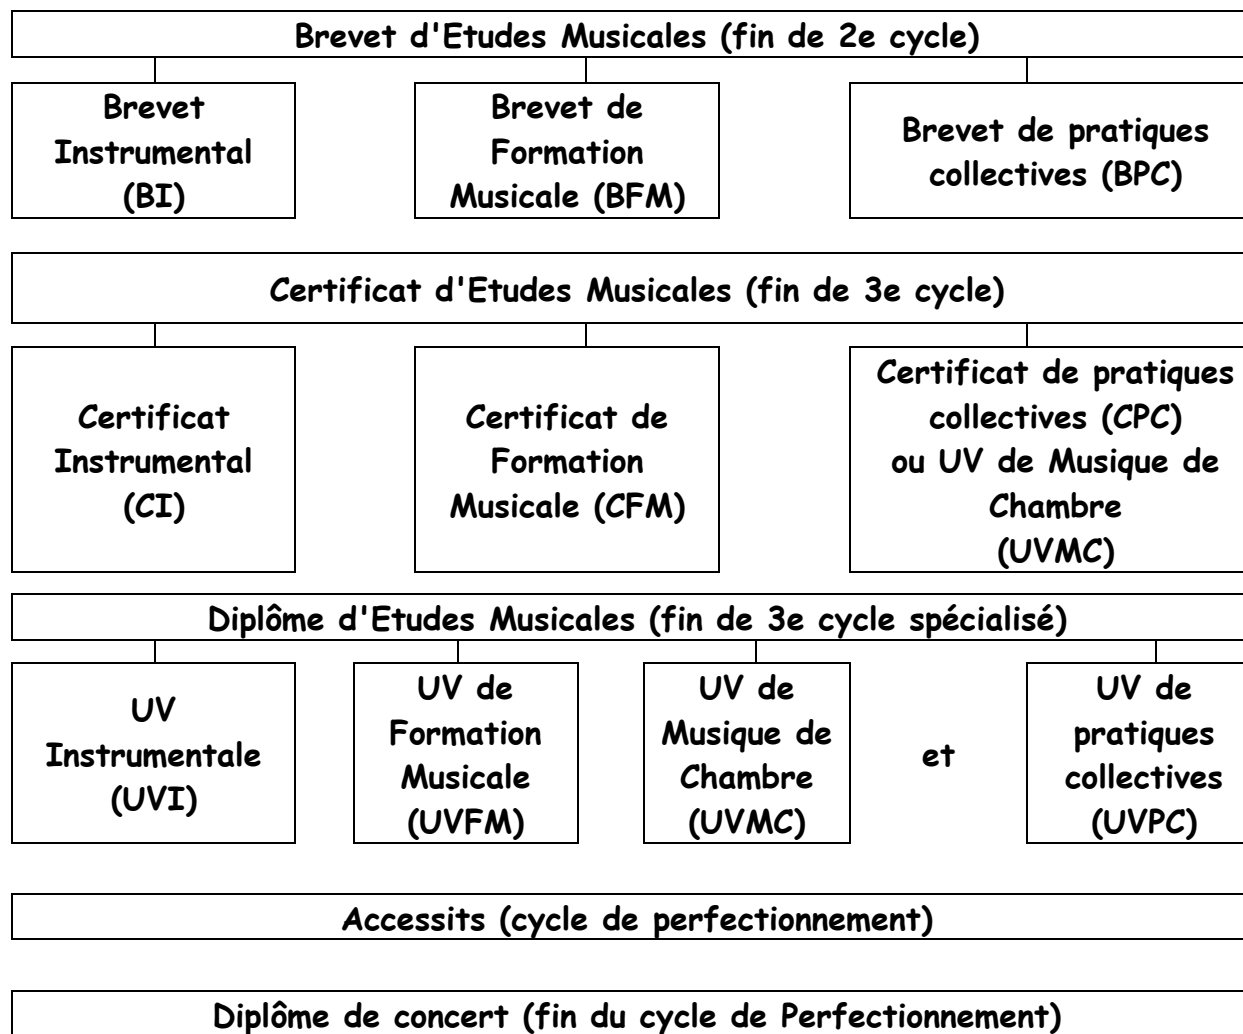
Brevet d'Etudes Musicales (fin de 2e cycle)

Brevet Instrumental (BI)

Brevet de Formation Musicale (BFM)

Brevet de pratiques collectives (BPC)

Certificat d'Etudes Musicales (fin de 3e cycle)

Certificat Instrumental (CI)

Certificat de Formation Musicale (CFM)

Certificat de pratiques collectives (CPC) ou UV de Musique de Chambre (UVMC)

Diplôme d'Etudes Musicales (fin de 3e cycle spécialisé)

UV Instrumentale (UVI)

UV de Formation Musicale (UVFM)

UV de Musique de Chambre (UVMC)

et

UV de pratiques collectives (UVPC)

Accessits (cycle de perfectionnement)

Diplôme de concert (fin du cycle de Perfectionnement)